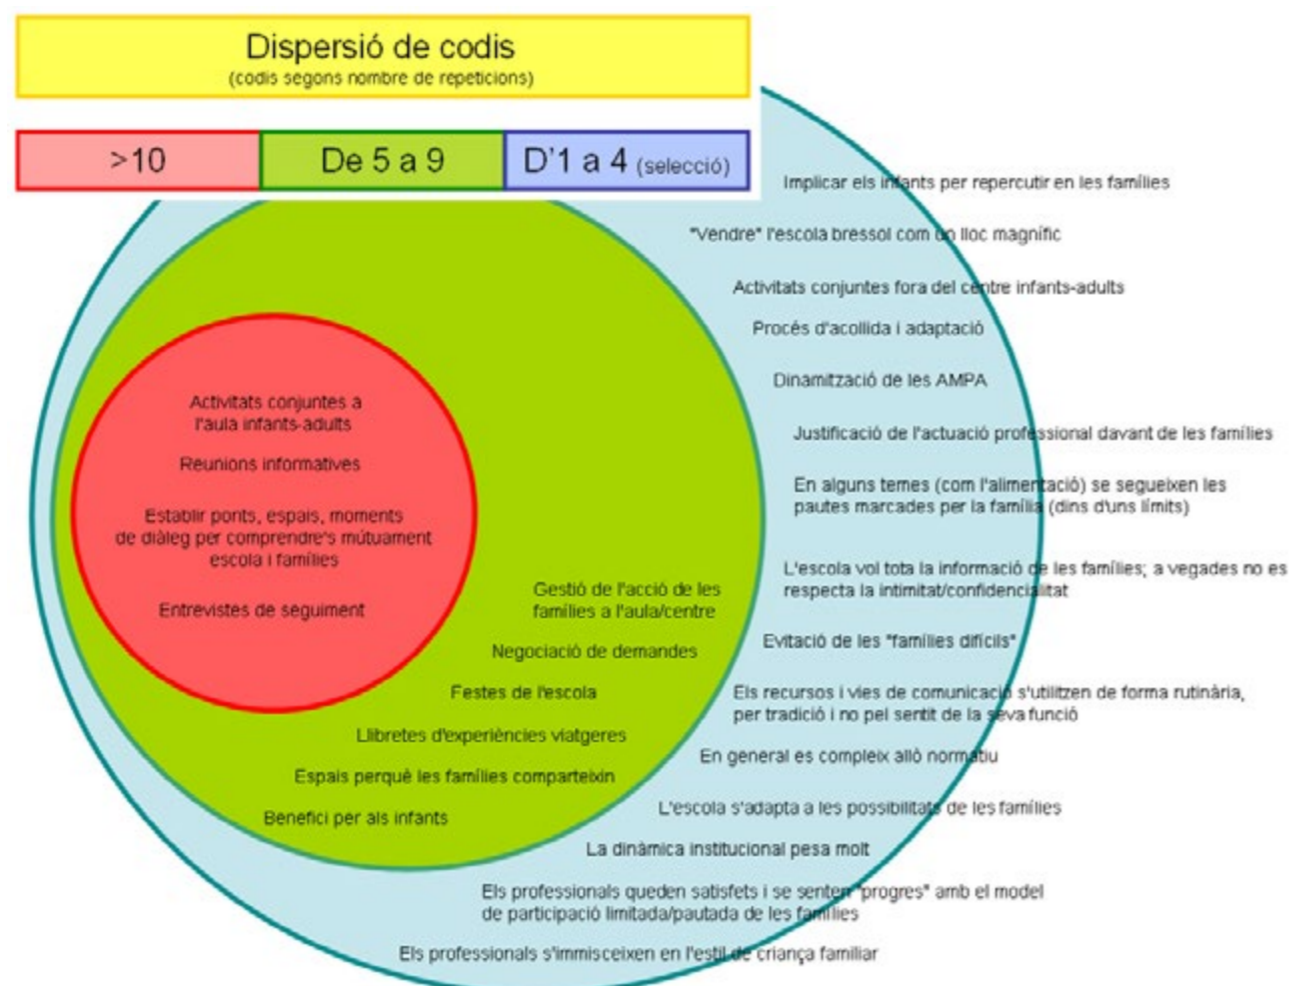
Dispersió de codis
(codis segons nombre de repeticions)

| >10 | De 5 a 9 | D'1 a 4 (selecció) |
|---|---|---|

Activitats conjuntes a l'aula infants-adults

Reunions informatives

Establir ponts, espais, moments de diàleg per comprendre's mútuament escola i famílies

Entrevistes de seguiment

Gestió de l'acció de les famílies a l'aula/centre

Negociació de demandes

Festes de l'escola

Llibretes d'experiències viatgeres

Espais perquè les famílies comparteixin

Benefici per als infants

Implicar els infants per repercutir en les famílies

"Vendre" l'escola bressol com un lloc magnífic

Activitats conjuntes fora del centre infants-adults

Procés d'acollida i adaptació

Dinamització de les AMPA

Justificació de l'actuació professional davant de les famílies

En alguns temes (com l'alimentació) se segueixen les pautes marcades per la família (dins d'uns límits)

L'escola vol tota la informació de les famílies; a vegades no es respecta la intimitat/confidencialitat

Evitació de les "famílies difícils"

Els recursos i vies de comunicació s'utilitzen de forma rutinària, per tradició i no pel sentit de la seva funció

En general es compleix allò normatiu

L'escola s'adapta a les possibilitats de les famílies

La dinàmica institucional pesa molt

Els professionals queden satisfets i se senten "progres" amb el model de participació limitada/pautada de les famílies

Els professionals s'immisceixen en l'estil de criança familiar